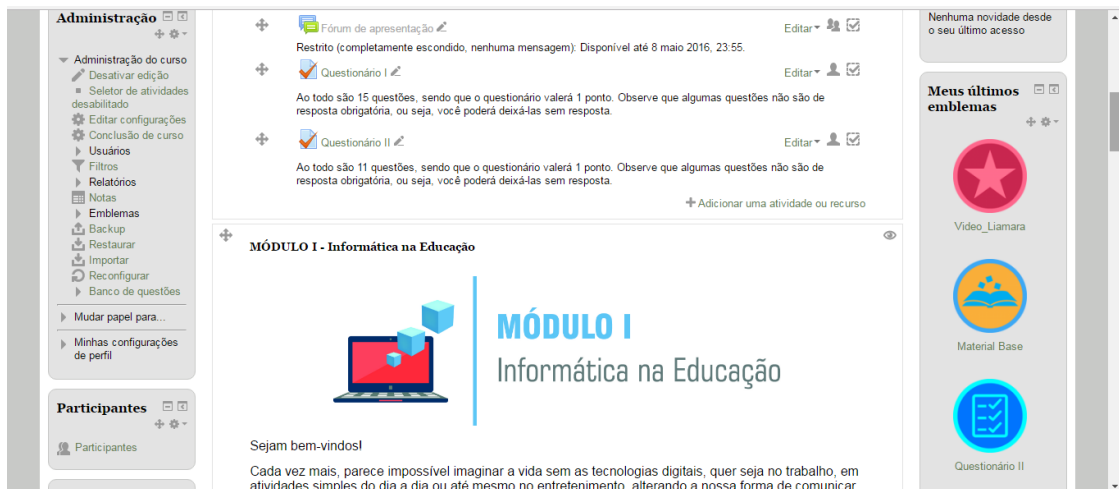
Administração

Administração do curso
Desativar edição
Seletor de atividades desabilitado
Editar configurações
Conclusão de curso
Usuários
Filtros
Relatórios
Notas
Emblemas
Backup
Restaurar
Importar
Reconfigurar
Banco de questões
Mudar papel para...
Minhas configurações de perfil

Participantes

Participantes

Fórum de apresentação
Editar
Restrito (completamente escondido, nenhuma mensagem): Disponível até 8 maio 2016, 23:55.

Questionário I
Editar
Ao todo são 15 questões, sendo que o questionário valerá 1 ponto. Observe que algumas questões não são de resposta obrigatória, ou seja, você poderá deixá-las sem resposta.

Questionário II
Editar
Ao todo são 11 questões, sendo que o questionário valerá 1 ponto. Observe que algumas questões não são de resposta obrigatória, ou seja, você poderá deixá-las sem resposta.

Adicionar uma atividade ou recurso

MÓDULO I - Informática na Educação

MÓDULO I
Informática na Educação

Sejam bem-vindos!

Cada vez mais, parece impossível imaginar a vida sem as tecnologias digitais, quer seja no trabalho, em atividades simples do dia a dia ou até mesmo no entretenimento, alterando a nossa forma de comunicar

Nenhuma novidade desde o seu último acesso

Meus últimos emblemas

Video_Liamara

Material Base

Questionário II